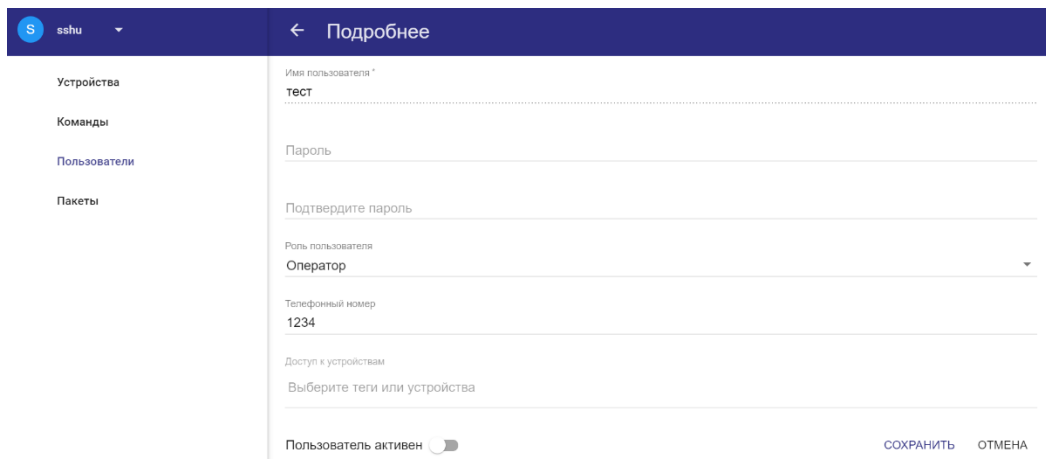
S sshu

Устройства

Команды

Пользователи

Пакеты

← Подробнее

Имя пользователя *
тест

Пароль

Подтвердите пароль

Роль пользователя
Оператор

Телефонный номер
1234

Доступ к устройствам
Выберите теги или устройства

Пользователь активен

СОХРАНИТЬ ОТМЕНА